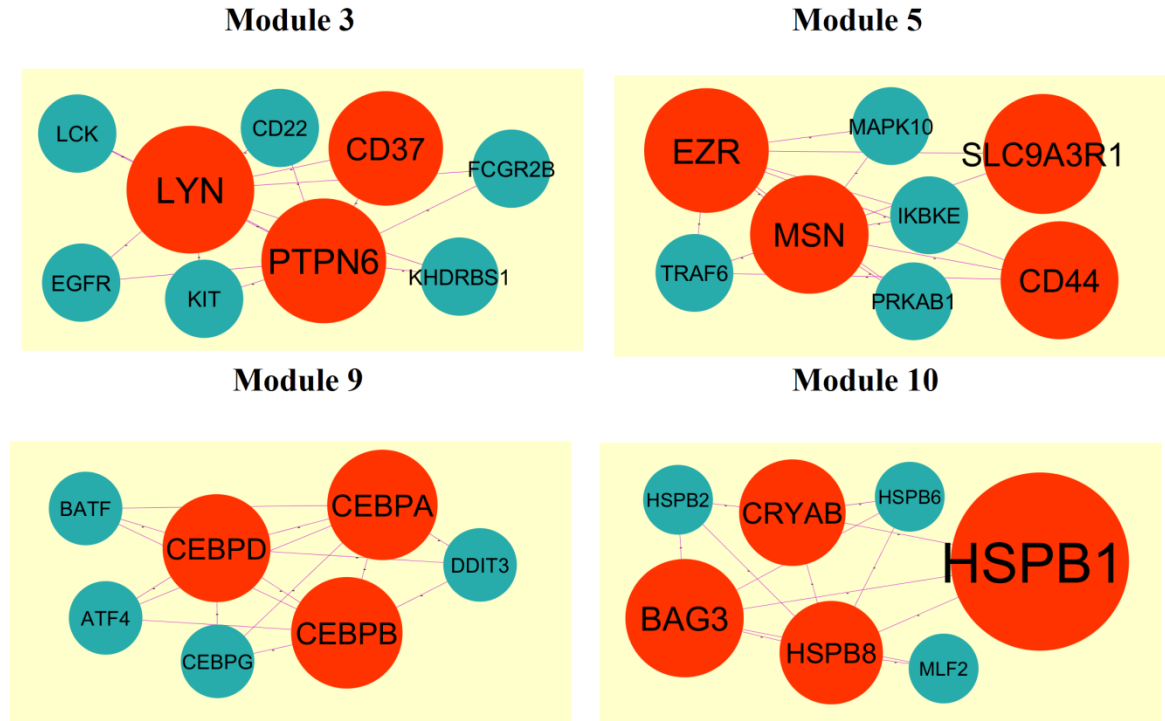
Module 3

LCK
CD22
CD37
FCGR2B
LYN
PTPN6
EGFR
KIT
KHDRBS1

Module 5

EZR
MAPK10
SLC9A3R1
IKBKE
MSN
TRAF6
CD44
PRKAB1

Module 9

BATF
CEBPA
CEBPD
DDIT3
ATF4
CEBPB
CEBPG

Module 10

HSPB2
CRYAB
HSPB6
HSPB1
BAG3
HSPB8
MLF2